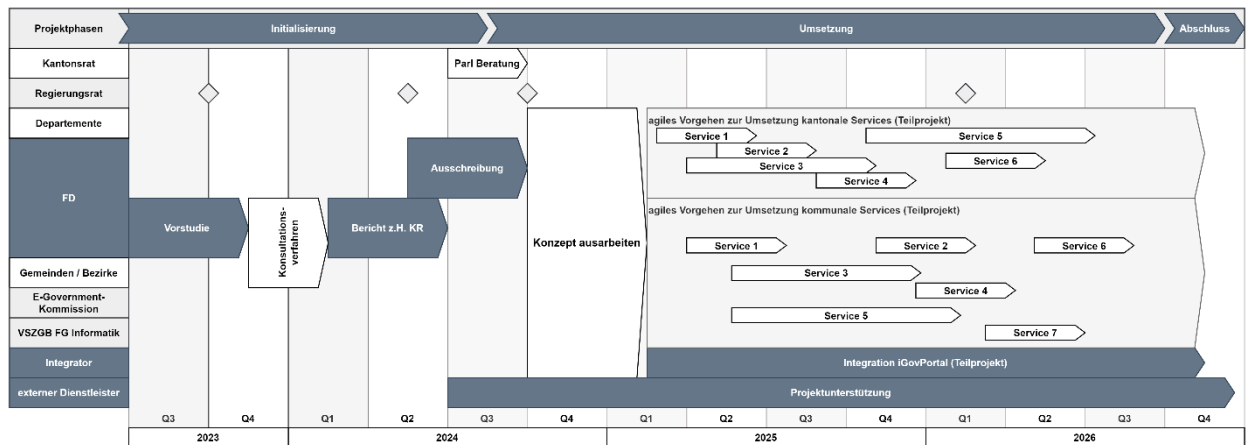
Projektphasen | Initialisierung | Umsetzung | Abschluss

Kantonsrat
Regierungsrat
Departemente
FD
Gemeinden / Bezirke
E-Government-Kommission
VSZGB FG Informatik
Integrator
externer Dienstleister

Parl Beratung

Vorstudie
Konsultationsverfahren
Bericht z.H. KR
Ausschreibung
Konzept ausarbeiten

agiles Vorgehen zur Umsetzung kantonale Services (Teilprojekt)
Service 1
Service 2
Service 3
Service 4
Service 5
Service 6

agiles Vorgehen zur Umsetzung kommunale Services (Teilprojekt)
Service 1
Service 2
Service 6
Service 3
Service 4
Service 5
Service 7

Integration iGovPortal (Teilprojekt)
Projektunterstützung

| Q3 | Q4 | Q1 | Q2 | Q3 | Q4 | Q1 | Q2 | Q3 | Q4 | Q1 | Q2 | Q3 | Q4 |
|---|---|---|---|---|---|---|---|---|---|---|---|---|---|
| 2023 | | 2024 | | | | 2025 | | | | 2026 | | | |